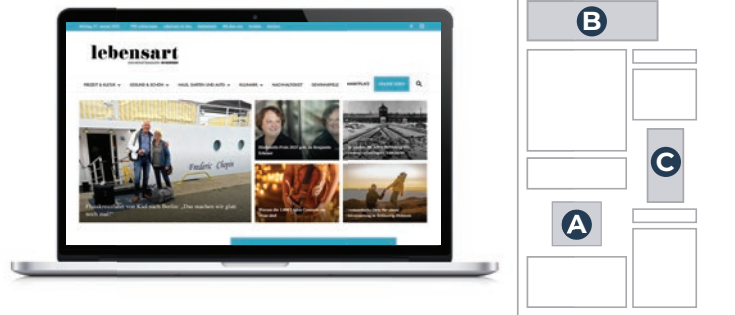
lebensart

REZEPT & KÜCHE
GESUND & SCHÖN
HAUS, GARTEN UND AUTO
KULINARIK
NACHHALTIGKEIT
GEWINNSPIELE
MARKTPLATZ

Flusskreuzfahrt von Kiel nach Berlin: „Das machen wir glatt noch mal"

Frederic Chopin

B
C
A